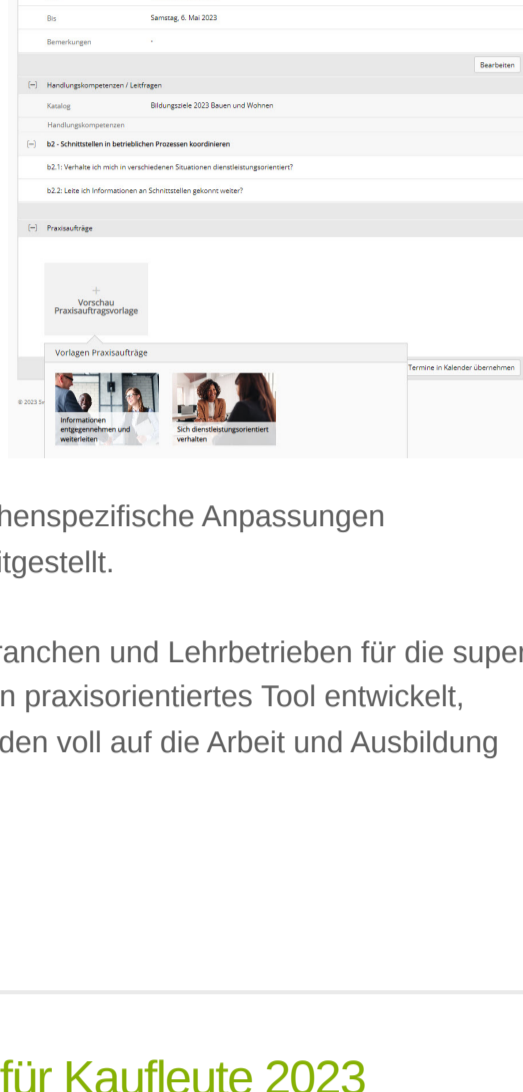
Bis Samstag, 6. Mai 2023

Bemerkungen -

Bearbeiten

[−] Handlungskompetenzen / Leitfragen

Katalog Bildungsziele 2023 Bauen und Wohnen

Handlungskompetenzen

[−] b2 - Schnittstellen in betrieblichen Prozessen koordinieren

b2.1: Verhalte ich mich in verschiedenen Situationen dienstleistungsorientiert?

b2.2: Leite ich Informationen an Schnittstellen gekonnt weiter?

[−] Praxisaufträge

+
Vorschau
Praxisauftragsvorlage

Vorlagen Praxisaufträge

Informationen entgegennehmen und weiterleiten

Sich dienstleistungsorientiert verhalten

Termine in Kalender übernehmen

© 2023 S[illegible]

henspezifische Anpassungen itgestellt.

ranchen und Lehrbetrieben für die super n praxisorientiertes Tool entwickelt, den voll auf die Arbeit und Ausbildung

für Kaufleute 2023